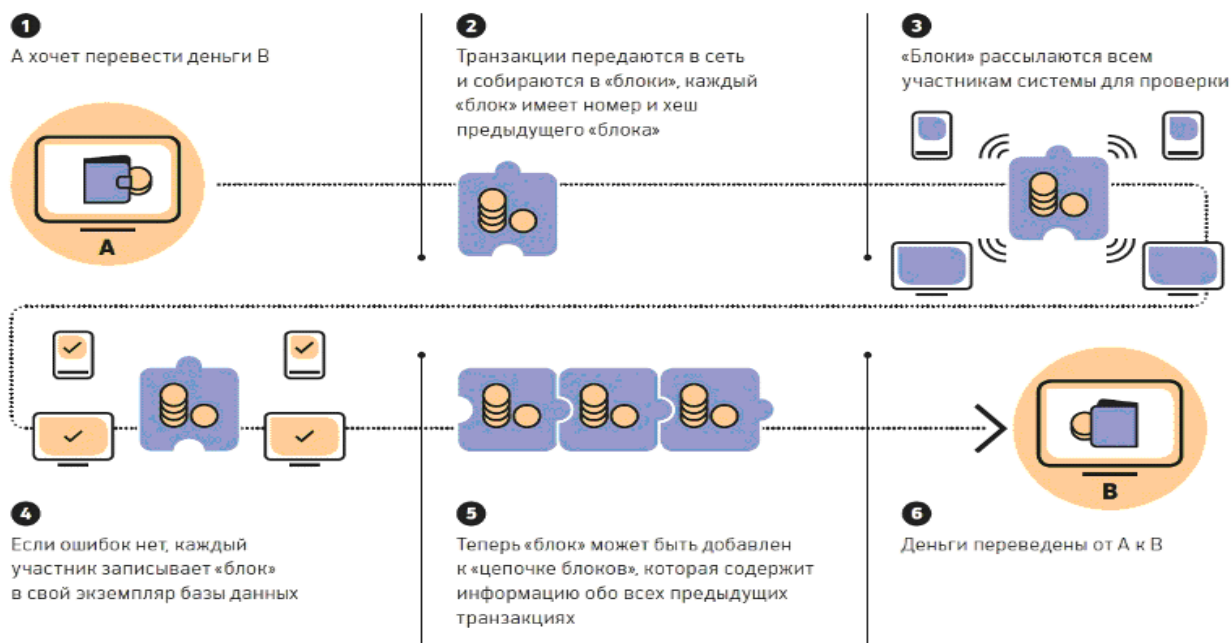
1
А хочет перевести деньги В

A

2
Транзакции передаются в сеть и собираются в «блоки», каждый «блок» имеет номер и хеш предыдущего «блока»

3
«Блоки» рассылаются всем участникам системы для проверки

4
Если ошибок нет, каждый участник записывает «блок» в свой экземпляр базы данных

5
Теперь «блок» может быть добавлен к «цепочке блоков», которая содержит информацию обо всех предыдущих транзакциях

B

6
Деньги переведены от А к В